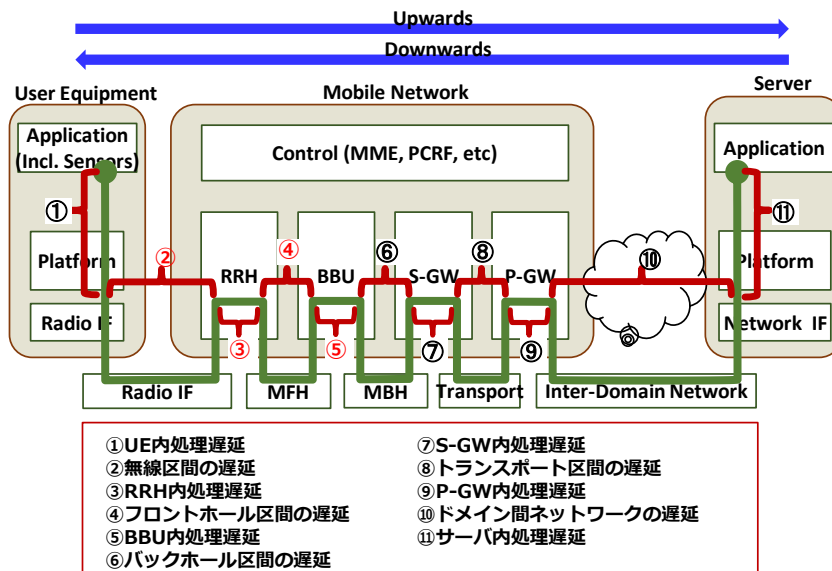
Upwards

Downwards

User Equipment

Mobile Network

Server

Application (Incl. Sensors)

Control (MME, PCRF, etc)

Application

①

⑪

Platform

②

④

⑥

⑧

⑩

RRH

BBU

S-GW

P-GW

Platform

Radio IF

③

⑤

⑦

⑨

Network IF

Radio IF

MFH

MBH

Transport

Inter-Domain Network

①UE内処理遅延
②無線区間の遅延
③RRH内処理遅延
④フロントホール区間の遅延
⑤BBU内処理遅延
⑥バックホール区間の遅延

⑦S-GW内処理遅延
⑧トランスポート区間の遅延
⑨P-GW内処理遅延
⑩ドメイン間ネットワークの遅延
⑪サーバ内処理遅延